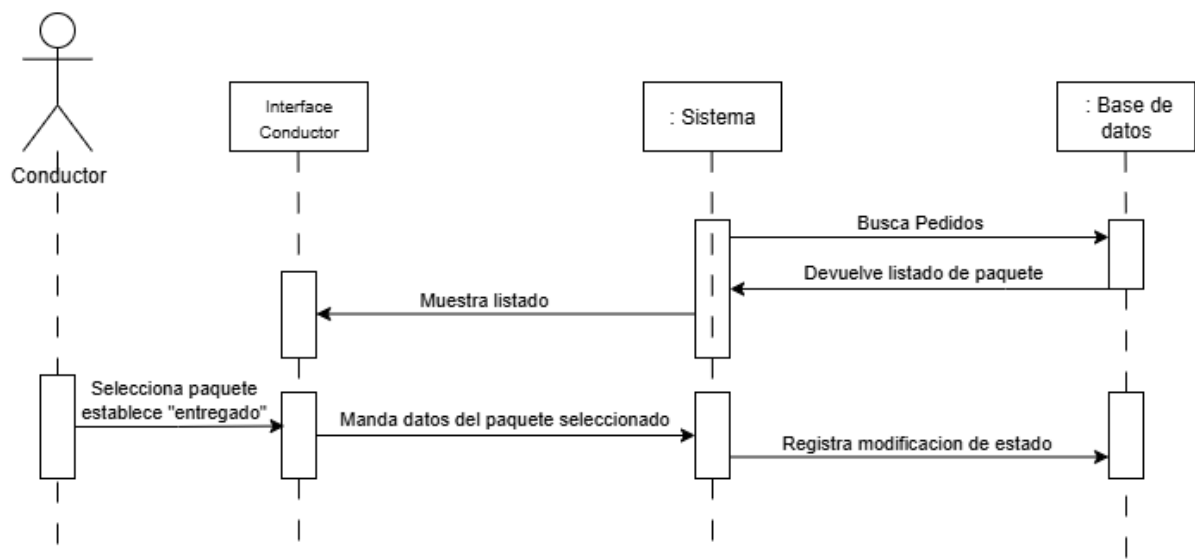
Conductor

Interface Conductor

: Sistema

: Base de datos

Busca Pedidos

Devuelve listado de paquete

Muestra listado

Selecciona paquete establece "entregado"

Manda datos del paquete seleccionado

Registra modificacion de estado